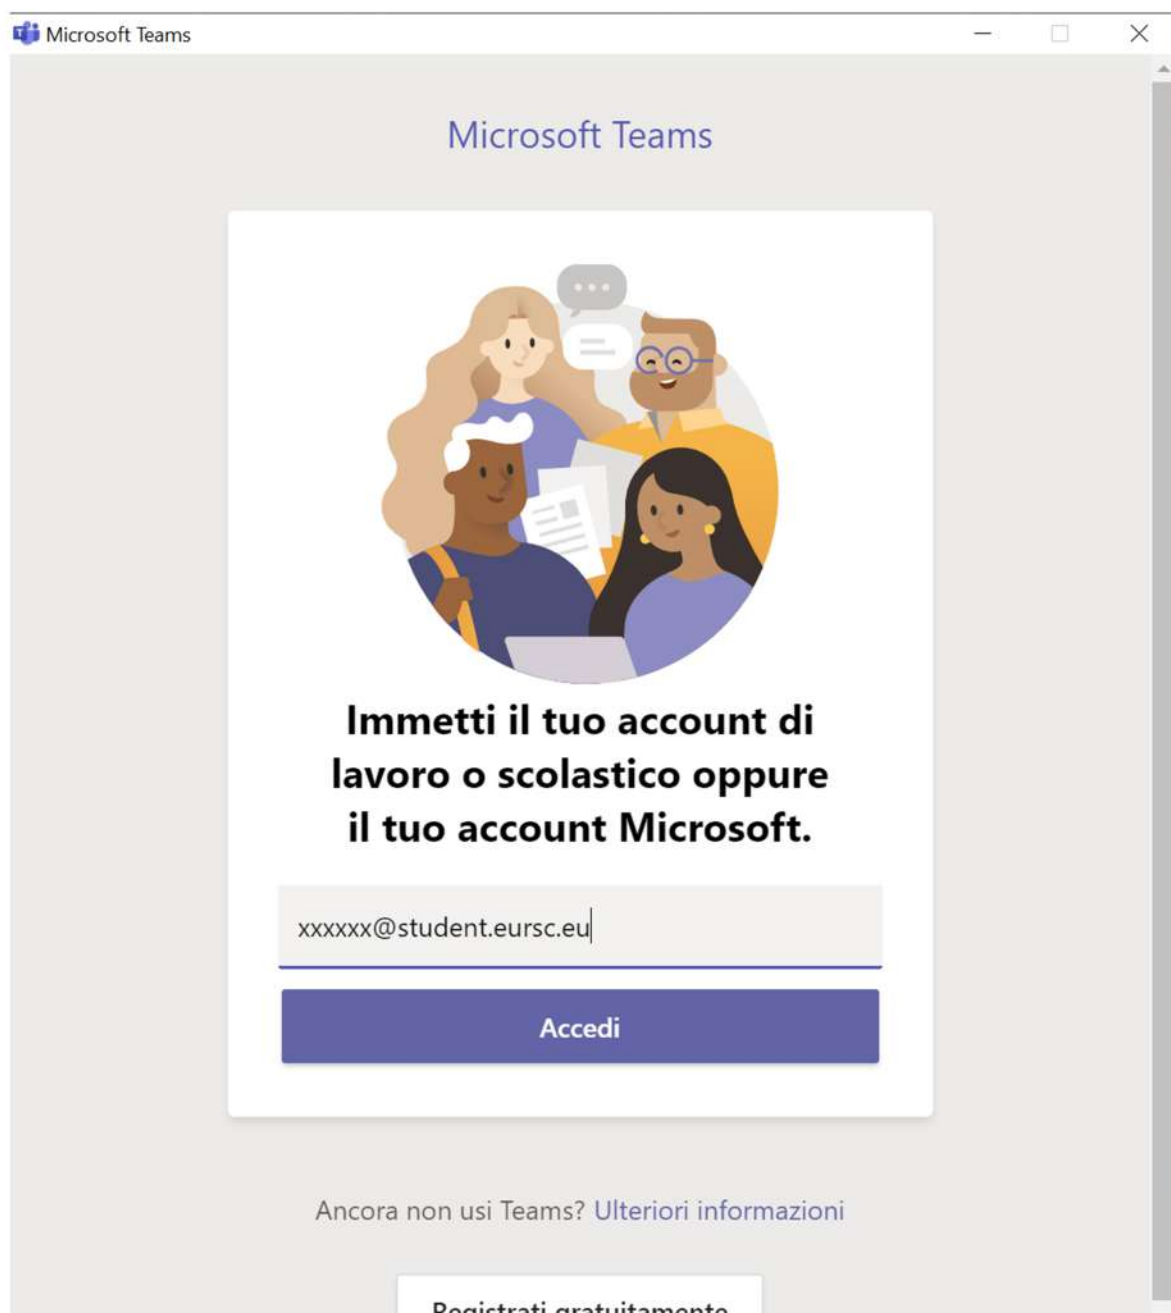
Microsoft Teams

Microsoft Teams

Immetti il tuo account di lavoro o scolastico oppure il tuo account Microsoft.

xxxxxx@student.eursc.eu

Accedi

Ancora non usi Teams? Ulteriori informazioni

Registrati gratuitamente